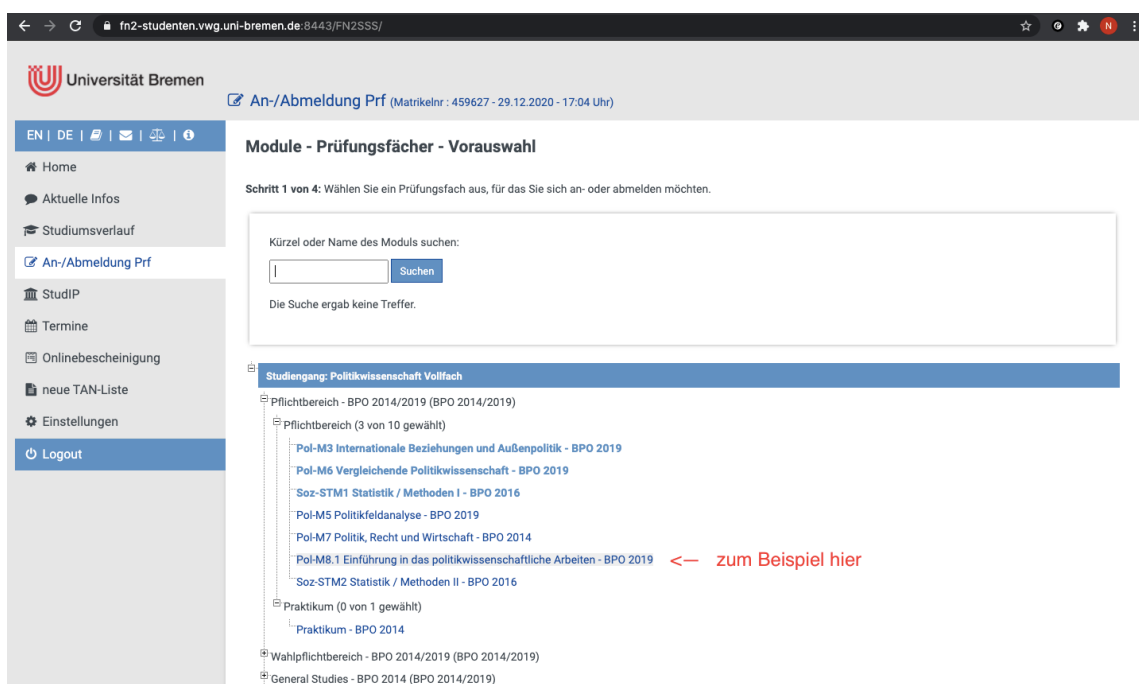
fn2-studenten.vwg.uni-bremen.de:8443/FN2SSS/

N

Universität Bremen

An-/Abmeldung Prf (Matrikelnr : 459627 - 29.12.2020 - 17:04 Uhr)

EN | DE |

Home

Aktuelle Infos

Studiumsverlauf

An-/Abmeldung Prf

StudIP

Termine

Onlinebescheinigung

neue TAN-Liste

Einstellungen

Logout

Module - Prüfungsfächer - Vorauswahl

Schritt 1 von 4: Wählen Sie ein Prüfungsfach aus, für das Sie sich an- oder abmelden möchten.

Kürzel oder Name des Moduls suchen:

Suchen

Die Suche ergab keine Treffer.

Studiengang: Politikwissenschaft Vollfach

Pflichtbereich - BPO 2014/2019 (BPO 2014/2019)

Pflichtbereich (3 von 10 gewählt)

Pol-M3 Internationale Beziehungen und Außenpolitik - BPO 2019

Pol-M6 Vergleichende Politikwissenschaft - BPO 2019

Soz-STM1 Statistik / Methoden I - BPO 2016

Pol-M5 Politikfeldanalyse - BPO 2019

Pol-M7 Politik, Recht und Wirtschaft - BPO 2014

Pol-M8.1 Einführung in das politikwissenschaftliche Arbeiten - BPO 2019 <— zum Beispiel hier

Soz-STM2 Statistik / Methoden II - BPO 2016

Praktikum (0 von 1 gewählt)

Praktikum - BPO 2014

Wahlpflichtbereich - BPO 2014/2019 (BPO 2014/2019)

General Studies - BPO 2014 (BPO 2014/2019)